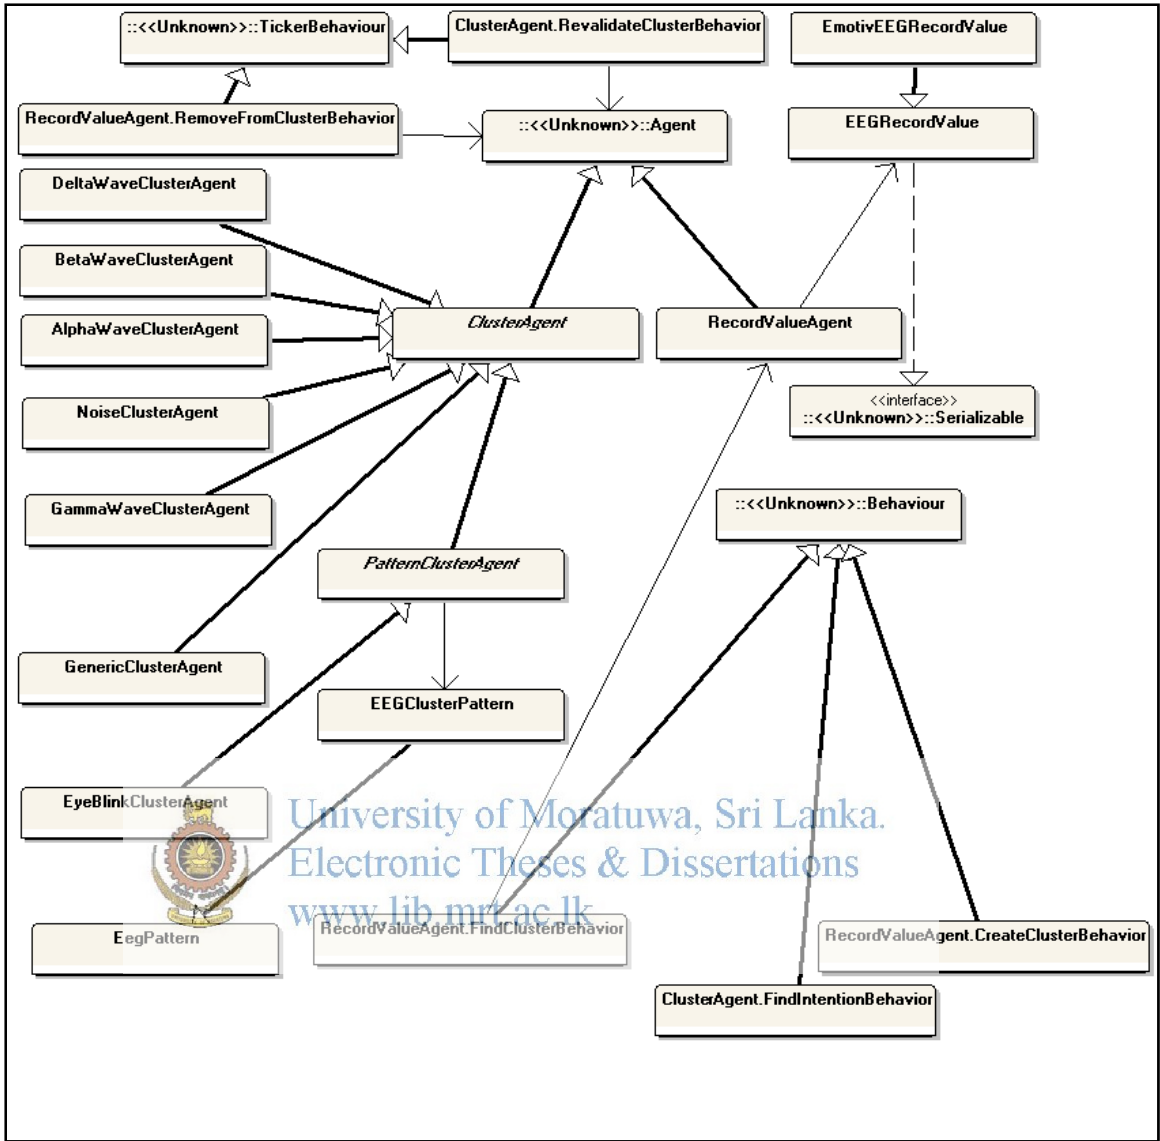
::<<Unknown>>::TickerBehaviour

ClusterAgent.RevalidateClusterBehavior

EmotivEEGRecordValue

RecordValueAgent.RemoveFromClusterBehavior

::<<Unknown>>::Agent

EEGRecordValue

DeltaWaveClusterAgent

BetaWaveClusterAgent

AlphaWaveClusterAgent

ClusterAgent

RecordValueAgent

NoiseClusterAgent

<<interface>>
::<<Unknown>>::Serializable

GammaWaveClusterAgent

::<<Unknown>>::Behaviour

PatternClusterAgent

GenericClusterAgent

EEGClusterPattern

EyeBlinkClusterAgent

University of Moratuwa, Sri Lanka.
Electronic Theses & Dissertations
www.lib.mrt.ac.lk

EegPattern

RecordValueAgent.FindClusterBehavior

RecordValueAgent.CreateClusterBehavior

ClusterAgent.FindIntentionBehavior